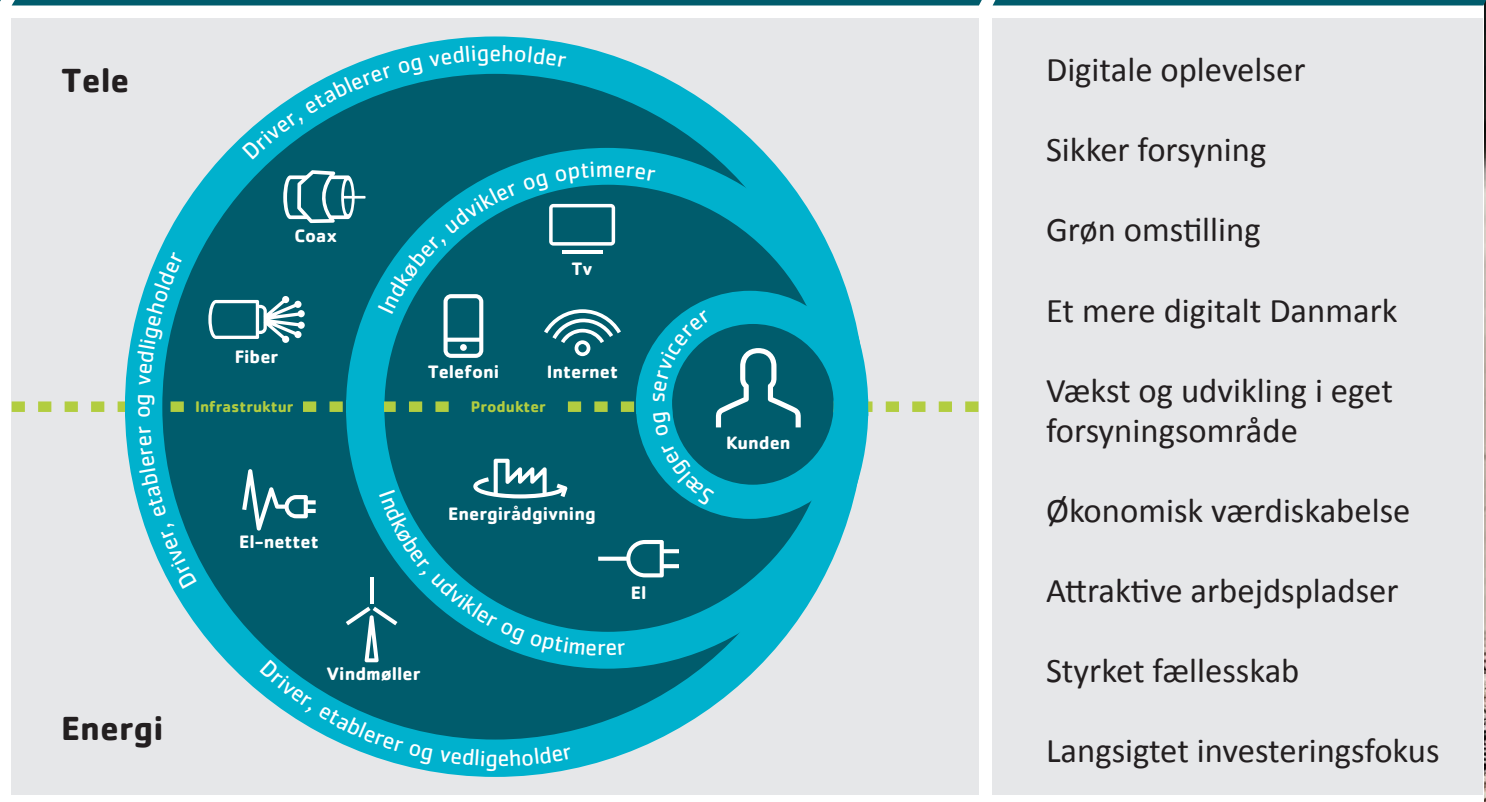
Tele

Driver, etablerer og vedligeholder

Driver, etablerer og vedligeholder

Indkøber, udvikler og optimerer

Coax

Fiber

Tv

Telefoni

Internet

Sælger og servicerer

Kunden

Infrastruktur

Produkter

Energirådgivning

El-nettet

El

Indkøber, udvikler og optimerer

Vindmøller

Driver, etablerer og vedligeholder

Energi

Digitale oplevelser

Sikker forsyning

Grøn omstilling

Et mere digitalt Danmark

Vækst og udvikling i eget forsyningsområde

Økonomisk værdiskabelse

Attraktive arbejdspladser

Styrket fællesskab

Langsigtet investeringsfokus